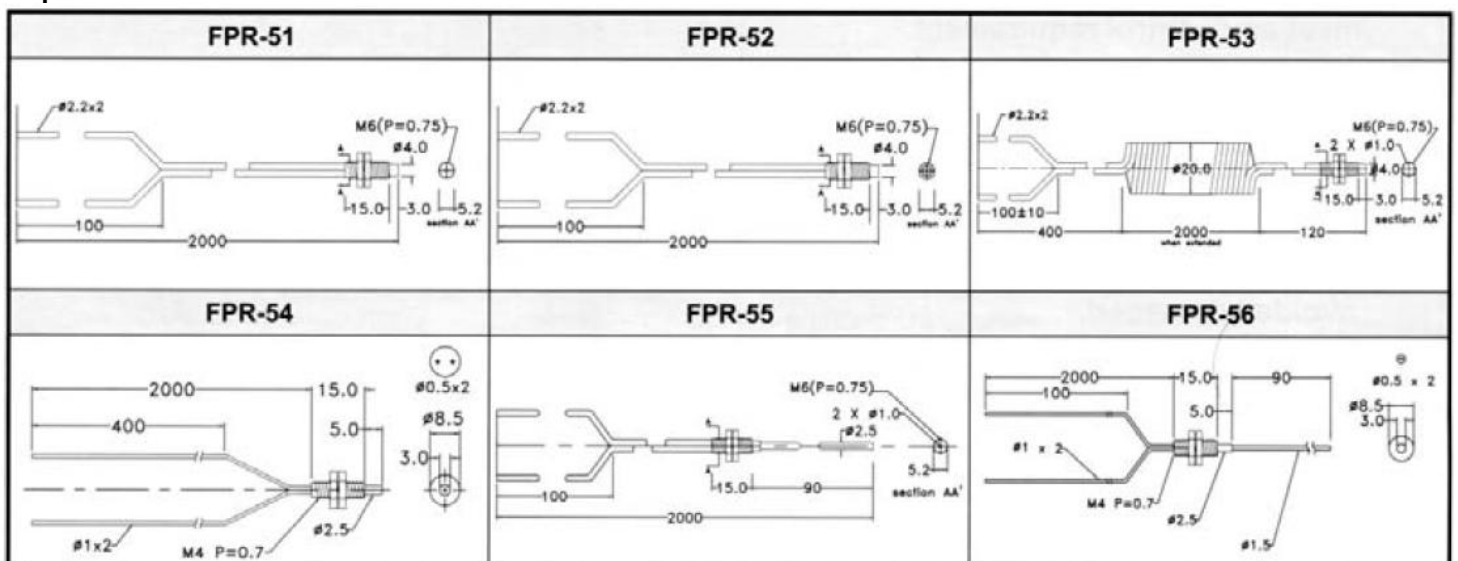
| FPR-51 | FPR-52 | FPR-53 |
|---|---|---|
| ø2.2x2 M6(P=0.75) ø4.0 15.0 3.0 5.2 section AA' 100 2000 | ø2.2x2 M6(P=0.75) ø4.0 15.0 3.0 5.2 section AA' 100 2000 | ø2.2x2 M6(P=0.75) 2 X ø1.0 ø4.0 ø20.0 15.0 3.0 5.2 section AA' 100±10 400 2000 when extended 120 |
| FPR-54 | FPR-55 | FPR-56 |
| 2000 400 15.0 5.0 ø0.5x2 ø8.5 3.0 ø1x2 M4 P=0.7 ø2.5 | M6(P=0.75) 2 X ø1.0 ø2.5 5.2 section AA' 15.0 90 100 2000 | 2000 100 15.0 90 5.0 ø0.5 x 2 ø8.5 3.0 ø1 x 2 M4 P=0.7 ø2.5 ø1.5 |